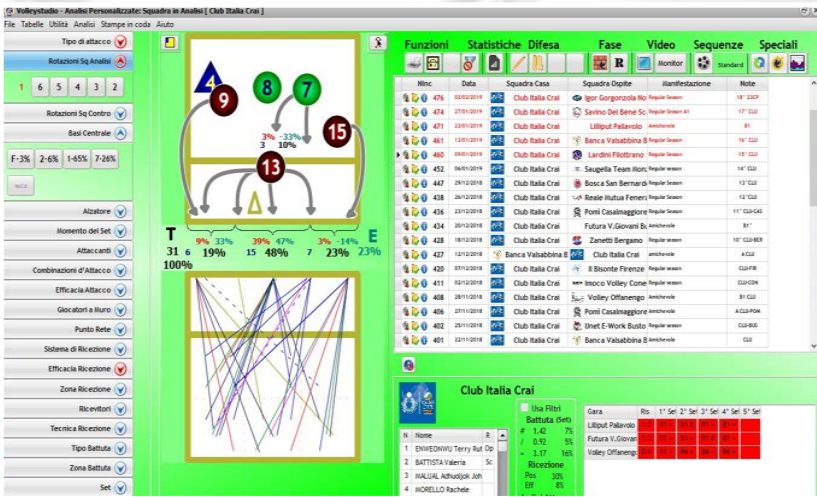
Volleystudio - Analisi Personalizzate: Squadra in Analisi [ Club Italia Crai ]

File Tabelle Utilità Analisi Stampe in coda Aiuto

Tipo di attacco
Rotazioni Sq Analisi
1 6 5 4 3 2
Rotazioni Sq Contro
Basi Centrale
F-3% 2-6% 1-65% 7-26%
Alzatore
Momento del Set
Attaccanti
Combinazioni d'Attacco
Efficacia Attacco
Giocatori a Muro
Punto Rete
Sistema di Ricezione
Efficacia Ricezione
Zona Ricezione
Ricevitori
Tecnica Ricezione
Tipo Battuta
Zona Battuta
Set

4 9 8 7 15 13
3% -33%
3 10%
T
31 6
100%
9% 33%
19%
39% 47%
15 48%
3% -14%
7 23%
E
23%

Funzioni Statistiche Difesa Fase Video Sequenze Speciali
Monitor Standard

| NInc | Data | Squadra Casa | Squadra Ospite | Manifestazione | Note |
|---|---|---|---|---|---|
| 476 | 03/02/2019 | Club Italia Crai | Igor Gorgonzola No | Regular Season | 18° 23CP |
| 474 | 27/01/2019 | Club Italia Crai | Savino Del Bene Sc | Regular Season A1 | 17° CLU |
| 471 | 23/01/2019 | Club Italia Crai | Lilliput Pallavolo | Amichevole | B1 |
| 461 | 13/01/2019 | Club Italia Crai | Banca Valsabbina B | Regular Season | 16° CLU |
| 460 | 09/01/2019 | Club Italia Crai | Lardini Filottrano | Regular Season | 15° CLU |
| 452 | 06/01/2019 | Club Italia Crai | Saugella Team Mon | Regular season | 14° CLU |
| 447 | 29/12/2018 | Club Italia Crai | Bosca San Bernard | Regular Season | 13° CLU |
| 438 | 26/12/2018 | Club Italia Crai | Reale Mutua Fener | Regular season | 12° CLU |
| 436 | 23/12/2018 | Club Italia Crai | Pomì Casalmaggior | Regular Season | 11° CLU-CAS |
| 434 | 20/12/2018 | Club Italia Crai | Futura V.Giovani B | Amichevole | B1° |
| 428 | 18/12/2018 | Club Italia Crai | Zanetti Bergamo | Regular season | 10° CLU-BER |
| 427 | 12/12/2018 | Banca Valsabbina B | Club Italia Crai | amichevole | A CLU |
| 420 | 07/12/2018 | Club Italia Crai | Il Bisonte Firenze | Regular Season | CLU-FIR |
| 411 | 02/12/2018 | Club Italia Crai | Imoco Volley Cone | Regular Season | CLU-CON |
| 408 | 28/11/2018 | Club Italia Crai | Volley Offanengo | Amichevole | B1 CLU |
| 406 | 27/11/2018 | Club Italia Crai | Pomì Casalmaggior | Amichevole | A CLU-POM |
| 402 | 25/11/2018 | Club Italia Crai | Unet E-Work Busto | Regular Season | CLU-BUS |
| 401 | 22/11/2018 | Club Italia Crai | Banca Valsabbina B | Amichevole | CLU |

Club Italia Crai
Usa Filtri
Battuta (Set)
# 1.42 7%
/ 0.92 5%
= 3.17 16%
Ricezione
Pos 30%
Eff 8%

| N | Nome | R |
|---|---|---|
| 1 | ENWEONWU Terry Rul | Op |
| 2 | BATTISTA Valeria | Sc |
| 3 | MALUAL Adhuoljok Joh | |
| 4 | MORELLO Rachele | |

| Gara | Rls | 1° Set | 2° Set | 3° Set | 4° Set | 5° Set |
|---|---|---|---|---|---|---|
| Lilliput Palavolo | | | | | | |
| Futura V.Giovan | | | | | | |
| Volley Offanengo | | | | | | |